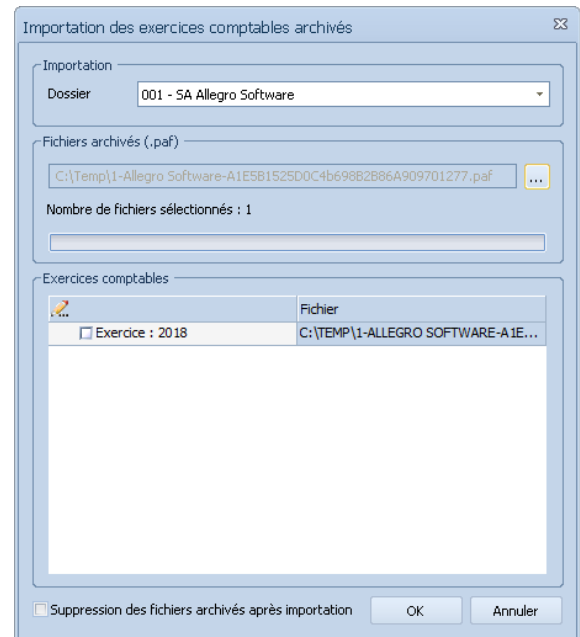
Importation des exercices comptables archivés

Importation

Dossier 001 - SA Allegro Software

Fichiers archivés (.paf)

C:\Temp\1-Allegro Software-A1E5B1525D0C4b698B2B86A909701277.paf ...

Nombre de fichiers sélectionnés : 1

Exercices comptables

| | Fichier |
|---|---|
| Exercice : 2018 | C:\TEMP\1-ALLEGRO SOFTWARE-A1E... |

Suppression des fichiers archivés après importation

OK

Annuler